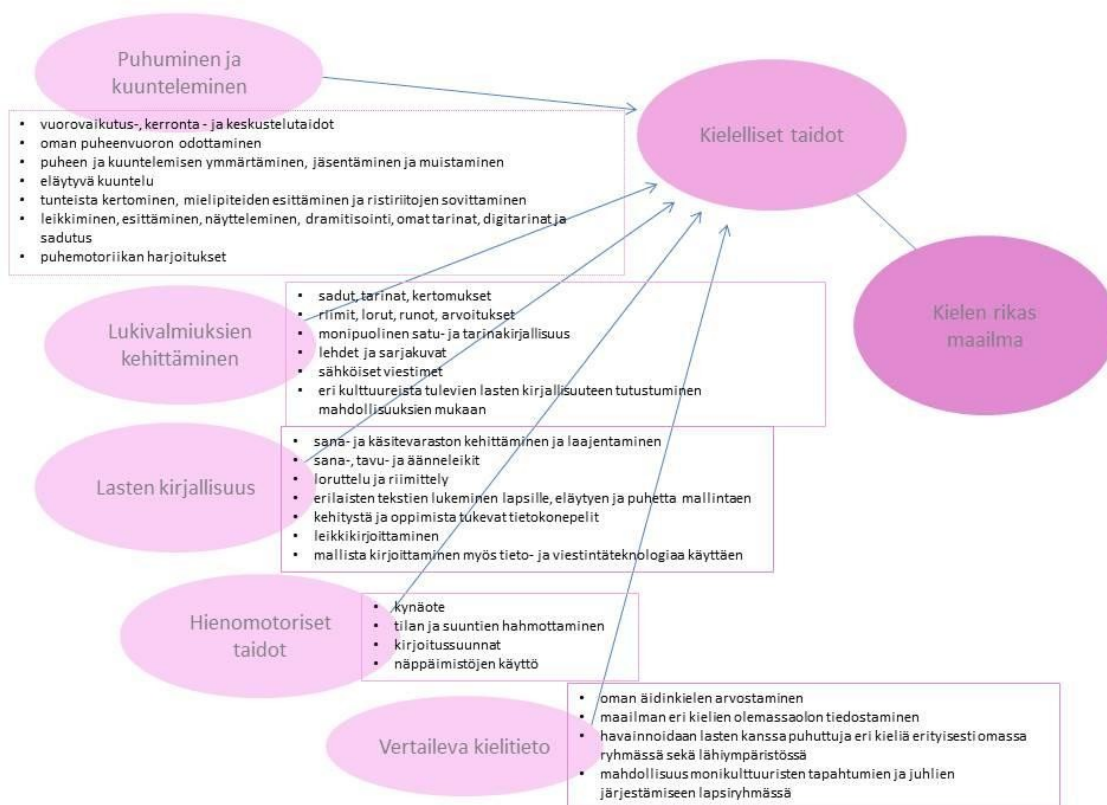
Puhuminen ja kuunteleminen

- vuorovaikutus-, kerronta - ja keskustelutaidot
- oman puheenvuoron odottaminen
- puheen ja kuuntelemisen ymmärtäminen, jäsentäminen ja muistaminen
- eläytyvä kuuntelu
- tunteista kertominen, mielipiteiden esittäminen ja ristiriitojen sovittaminen
- leikkiminen, esittäminen, näytteleminen, dramitisointi, omat tarinat, digitarinat ja sadutus
- puhemotoriikan harjoitukset

Kielelliset taidot

Kielen rikas maailma

Lukivalmiuksien kehittäminen

- sadut, tarinat, kertomukset
- riimit, lorut, runot, arvoitukset
- monipuolinen satu- ja tarinakirjallisuus
- lehdet ja sarjakuvat
- sähköiset viestimet
- eri kulttuureista tulevien lasten kirjallisuuteen tutustuminen mahdollisuuksien mukaan

Lasten kirjallisuus

- sana- ja käsitevaraston kehittäminen ja laajentaminen
- sana-, tavu- ja äänneleikit
- loruttelu ja riimittely
- erilaisten tekstien lukeminen lapsille, eläytyen ja puhetta mallintaen
- kehitystä ja oppimista tukevat tietokonepelit
- leikkikirjoittaminen
- mallista kirjoittaminen myös tieto- ja viestintäteknologiaa käyttäen

Hienomotoriset taidot

- kynäote
- tilan ja suuntien hahmottaminen
- kirjoitussuunnat
- näppäimistöjen käyttö

Vertaileva kielitieto

- oman äidinkielen arvostaminen
- maailman eri kielien olemassaolon tiedostaminen
- havainnoidaan lasten kanssa puhuttuja eri kieliä erityisesti omassa ryhmässä sekä lähiympäristössä
- mahdollisuus monikulttuuristen tapahtumien ja juhlien järjestämiseen lapsiryhmässä